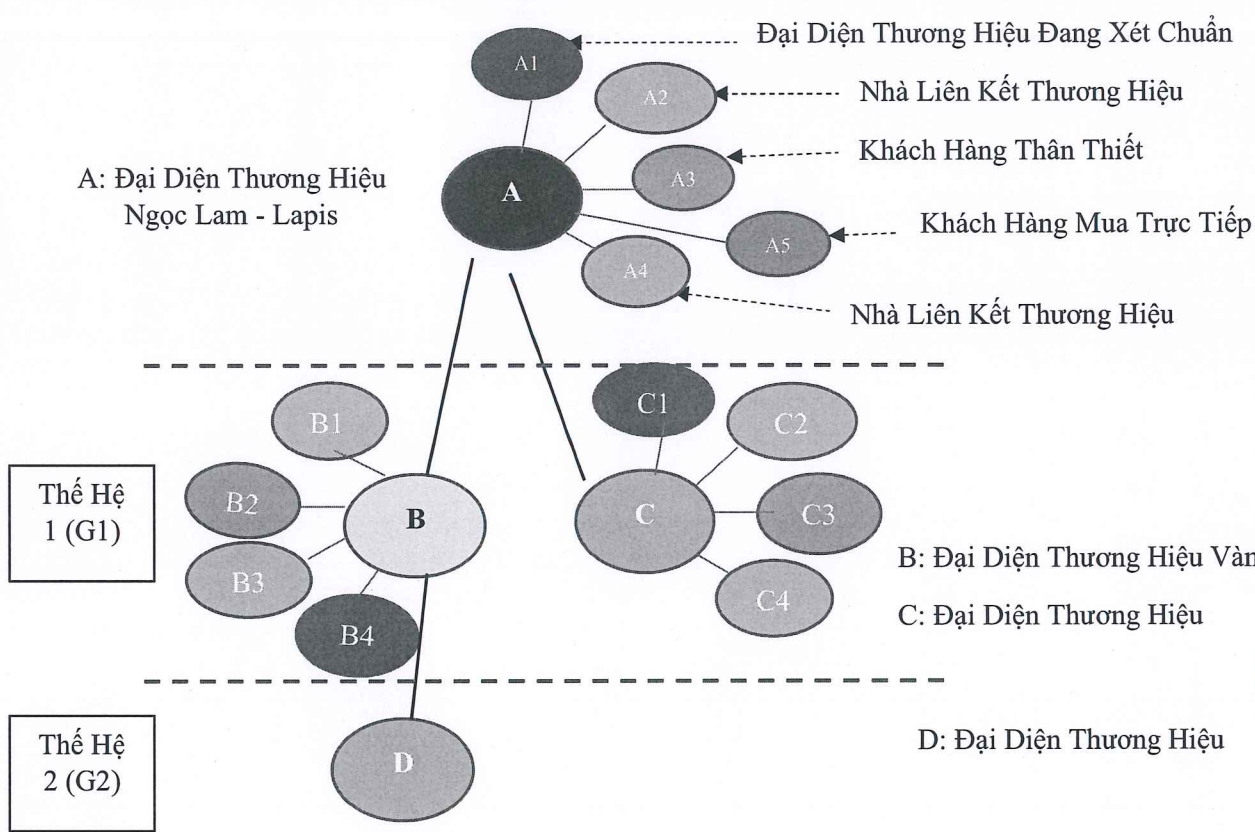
A1
Đại Diện Thương Hiệu Đang Xét Chuẩn
A2
Nhà Liên Kết Thương Hiệu
A3
Khách Hàng Thân Thiết
A: Đại Diện Thương Hiệu Ngọc Lam - Lapis
A
A5
Khách Hàng Mua Trực Tiếp
A4
Nhà Liên Kết Thương Hiệu

B1
C1
C2
Thế Hệ 1 (G1)
B2
B
C
C3
B3
B: Đại Diện Thương Hiệu Vàn
C4
B4
C: Đại Diện Thương Hiệu

Thế Hệ 2 (G2)
D
D: Đại Diện Thương Hiệu